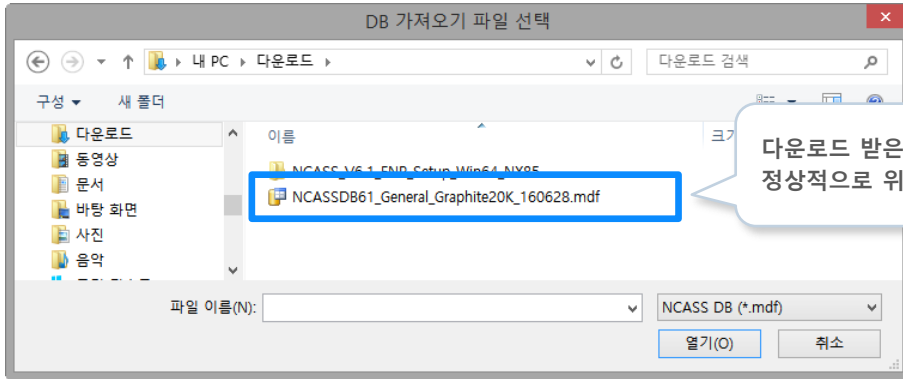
DB 가져오기 파일 선택

내 PC ▸ 다운로드 ▸

다운로드 검색

구성 ▾ 새 폴더

다운로드
동영상
문서
바탕 화면
사진
음악

이름
크기

NCASS_V6.1_ENP_Setup_Win64_NX85
NCASSDB61_General_Graphite20K_160628.mdf

다운로드 받은
정상적으로 위

파일 이름(N):
NCASS DB (*.mdf)
열기(O)
취소